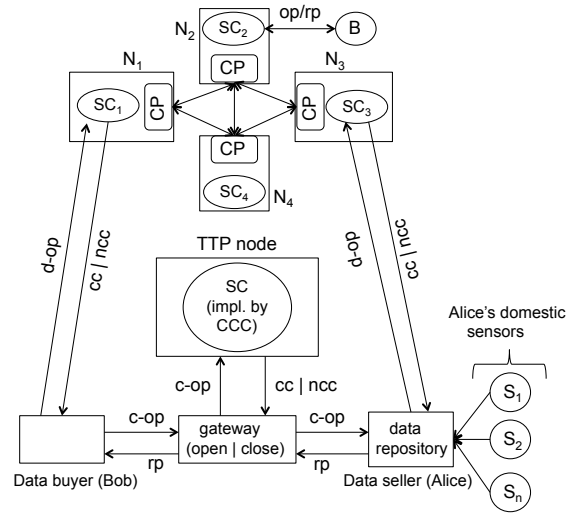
$N_2$
$SC_2$
op/rp
B
CP
$N_1$
$SC_1$
CP
$N_3$
CP
$SC_3$
CP
$SC_4$
$N_4$
d-op
cc | ncc
d-op
cc | ncc
TTP node
SC
(impl. by
CCC)
Alice's domestic sensors
c-op
cc | ncc
c-op
c-op
gateway
(open | close)
data
repository
$S_1$
$S_2$
$S_n$
rp
rp
Data buyer (Bob)
Data seller (Alice)